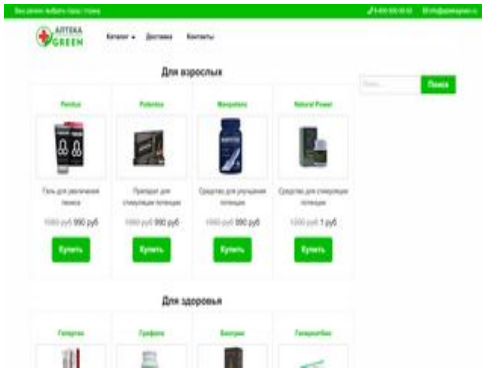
Ваш регион: выбрать город / страну
8-800-000-00-00 info@aptekagreen.ru

АПТЕКА GREEN

Каталог ▾ Доставка Контакты

Для взрослых

Поиск

| Penilux | Potentex | Manpotenz | Natural Power |
|---|---|---|---|
| Гель для увеличения пениса | Препарат для стимуляции потенции | Средство для улучшения потенции | Средство для стимуляции потенции |
| 1980 руб 990 руб | 1980 руб 990 руб | 1980 руб 990 руб | 1200 руб 1 руб |
| Купить | Купить | Купить | Купить |

Для здоровья

| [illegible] | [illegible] | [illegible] | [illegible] |
|---|---|---|---|